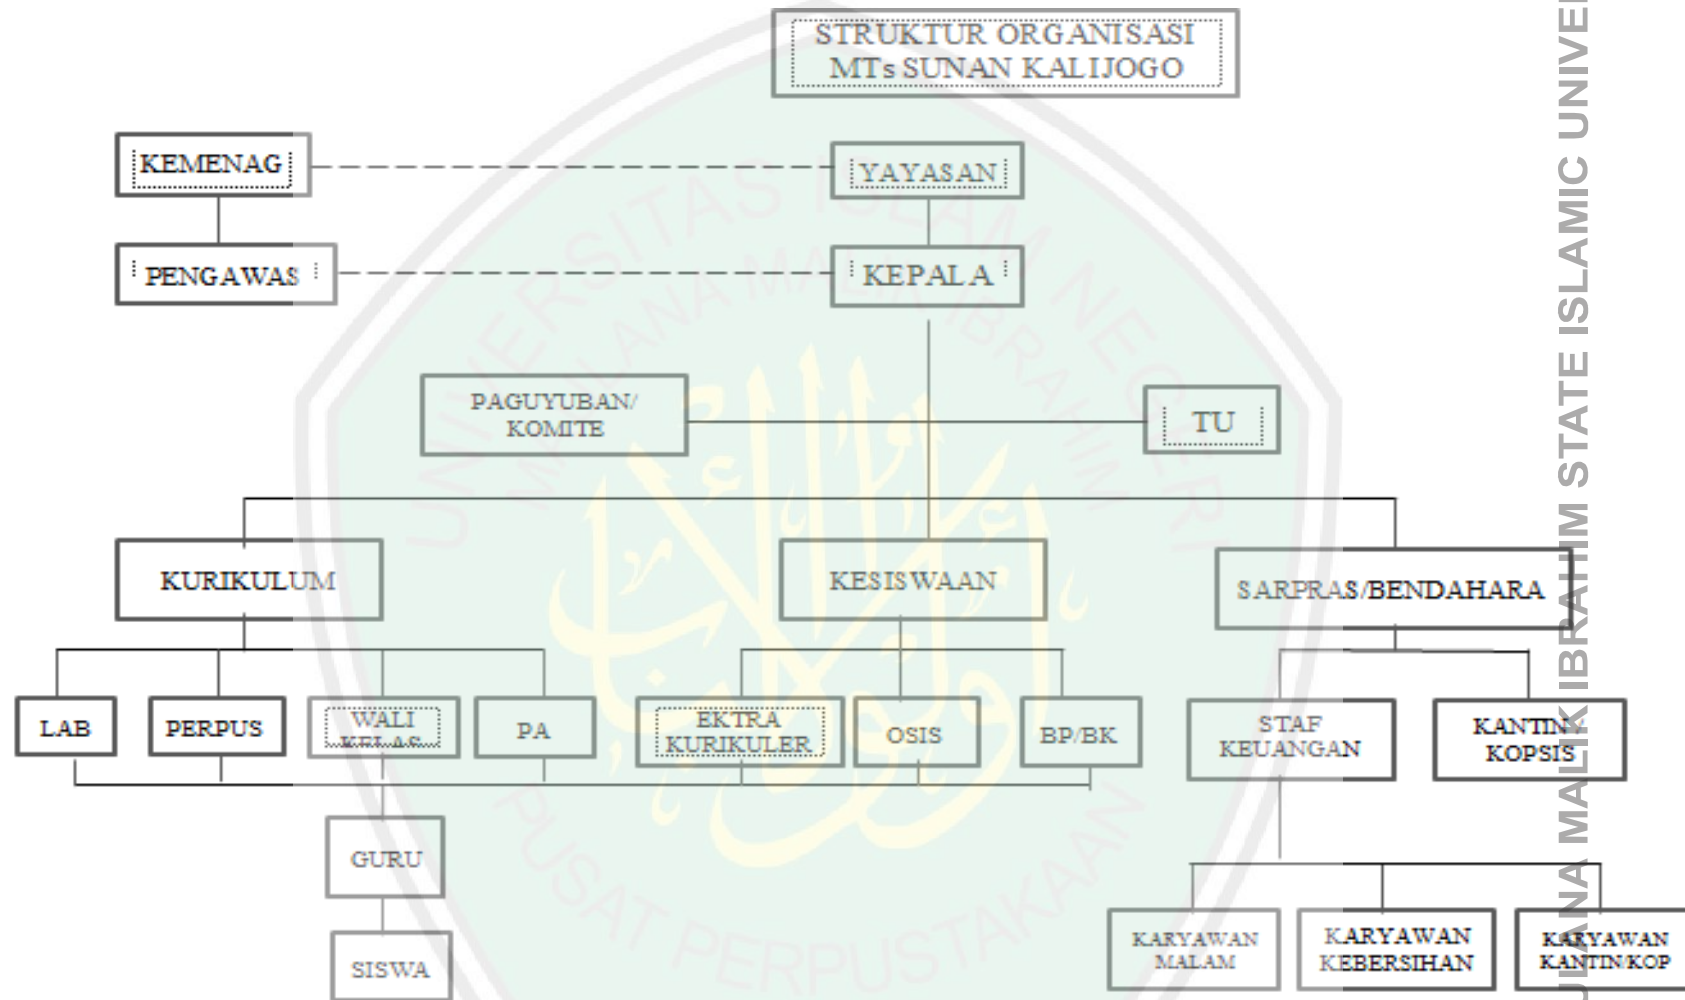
STRUKTUR ORGANISASI MTs SUNAN KALIJOGO

KEMENAG

YAYASAN

PENGAWAS

KEPALA

PAGUYUBAN/ KOMITE

TU

KURIKULUM

KESISWAAN

SARPRAS/BENDAHARA

LAB

PERPUS

WALI KELAS

PA

EKTRA KURIKULER

OSIS

BP/BK

STAF KEUANGAN

KANTIN/ KOPSIS

GURU

SISWA

KARYAWAN MALAM

KARYAWAN KEBERSIHAN

KARYAWAN KANTIN/KOP

UNIVERSITAS ISLAM NEGERI MAULANA MALIK IBRAHIM

PUSAT PERPUSTAKAAN

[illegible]UANA MALIK IBRAHIM STATE ISLAMIC UNIVE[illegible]